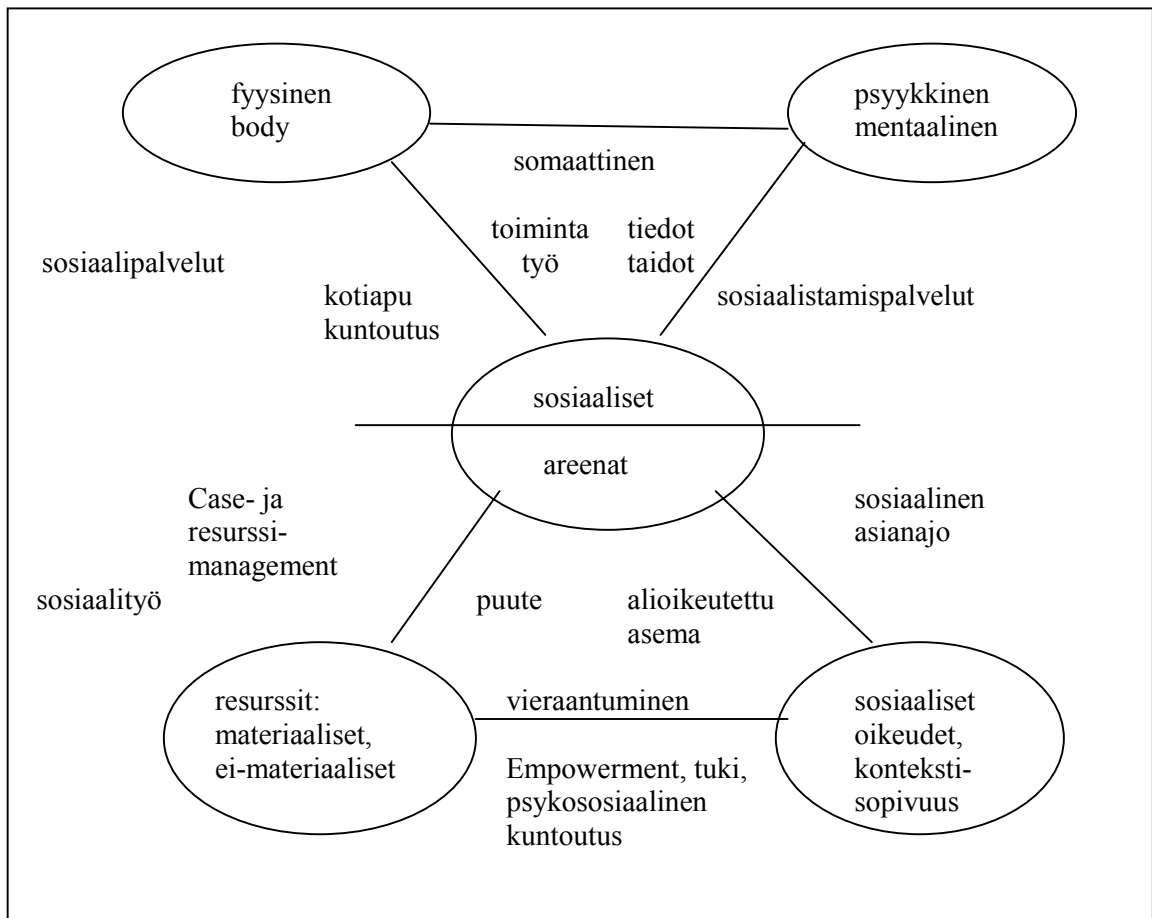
fyysinen
body

psyykkinen
mentaalinen

somaattinen

toiminta
työ

tiedot
taidot

sosiaalipalvelut

kotiapu
kuntoutus

sosiaalistamispalvelut

sosiaaliset

areenat

Case- ja
resurssimanagement

sosiaalinen
asianajo

sosiaalityö

puute

alioikeutettu
asema

resurssit:
materiaaliset,
ei-materiaaliset

vieraantuminen

sosiaaliset
oikeudet,
kontekstisopivuus

Empowerment, tuki,
psykososiaalinen
kuntoutus